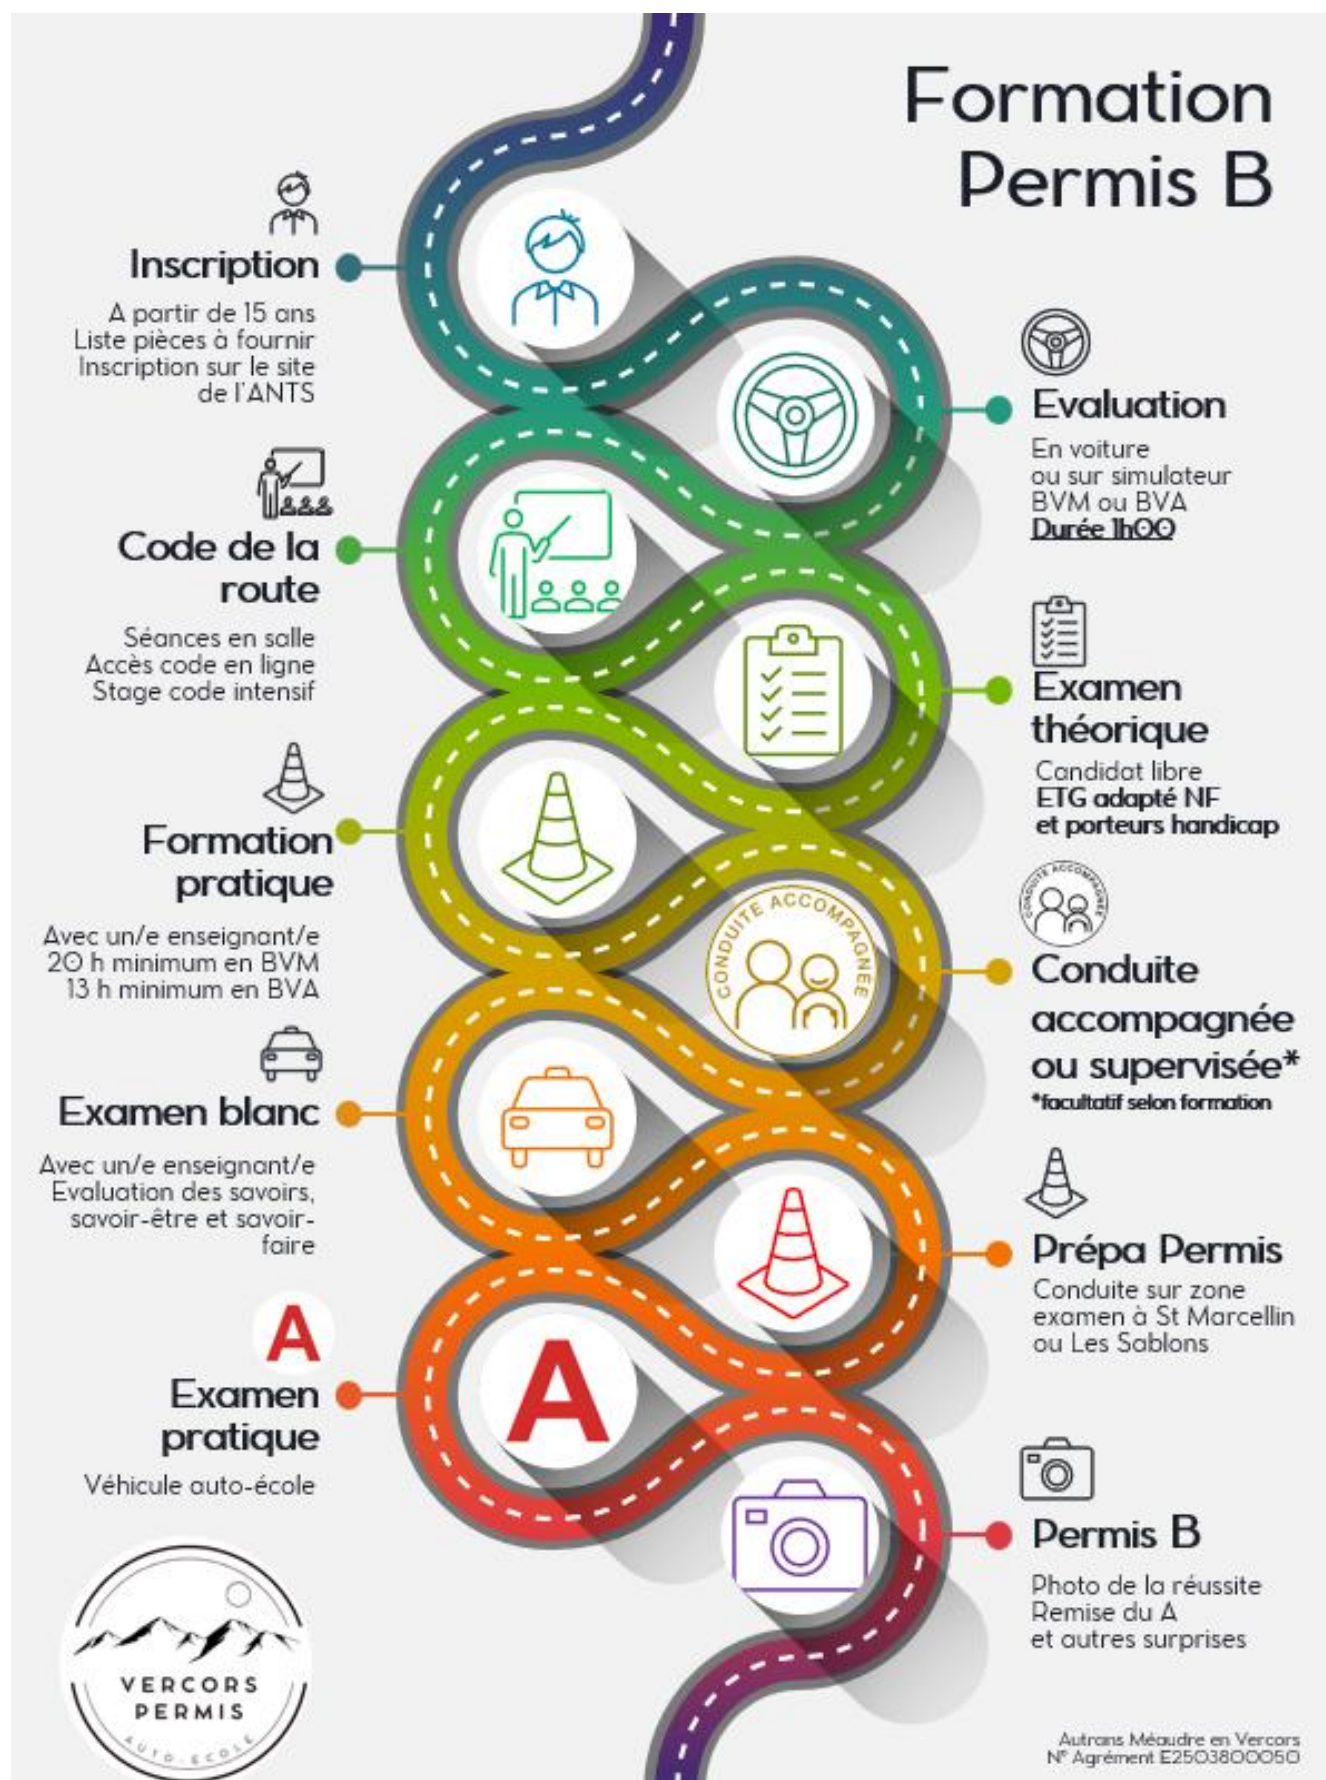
Formation Permis B

Inscription

A partir de 15 ans
Liste pièces à fournir
Inscription sur le site de l'ANTS

Evaluation

En voiture
ou sur simulateur
BVM ou BVA
Durée 1h00

Code de la route

Séances en salle
Accès code en ligne
Stage code intensif

Examen théorique

Candidat libre
ETG adapté NF
et porteurs handicap

Formation pratique

Avec un/e enseignant/e
20 h minimum en BVM
13 h minimum en BVA

CONDUITE ACCOMPAGNÉE

Conduite accompagnée ou supervisée*

*facultatif selon formation

Examen blanc

Avec un/e enseignant/e
Evaluation des savoirs, savoir-être et savoir-faire

Prépa Permis

Conduite sur zone examen à St Marcellin ou Les Sablons

A

Examen pratique

Véhicule auto-école

Permis B

Photo de la réussite
Remise du A
et autres surprises

VERCORS PERMIS
AUTO-ÉCOLE

Autrans Méaudre en Vercors
N° Agrément E2503800050